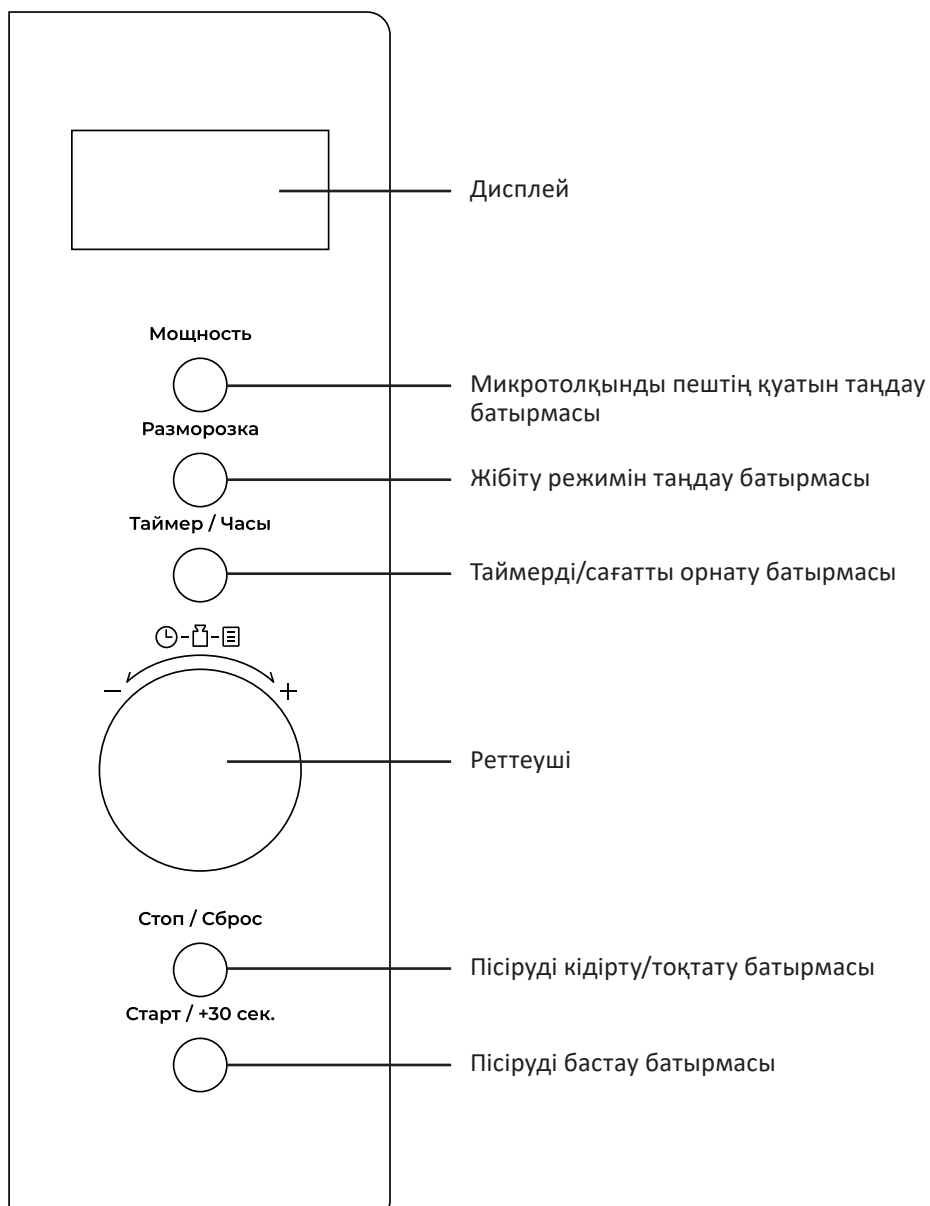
Дисплей

Мощность

Микротолқынды пештің қуатын таңдау батырмасы

Разморозка

Жібіту режимін таңдау батырмасы

Таймер / Часы

Таймерді/сағатты орнату батырмасы

–

+

Реттеуші

Стоп / Сброс

Пісіруді кідірту/тоқтату батырмасы

Старт / +30 сек.

Пісіруді бастау батырмасы